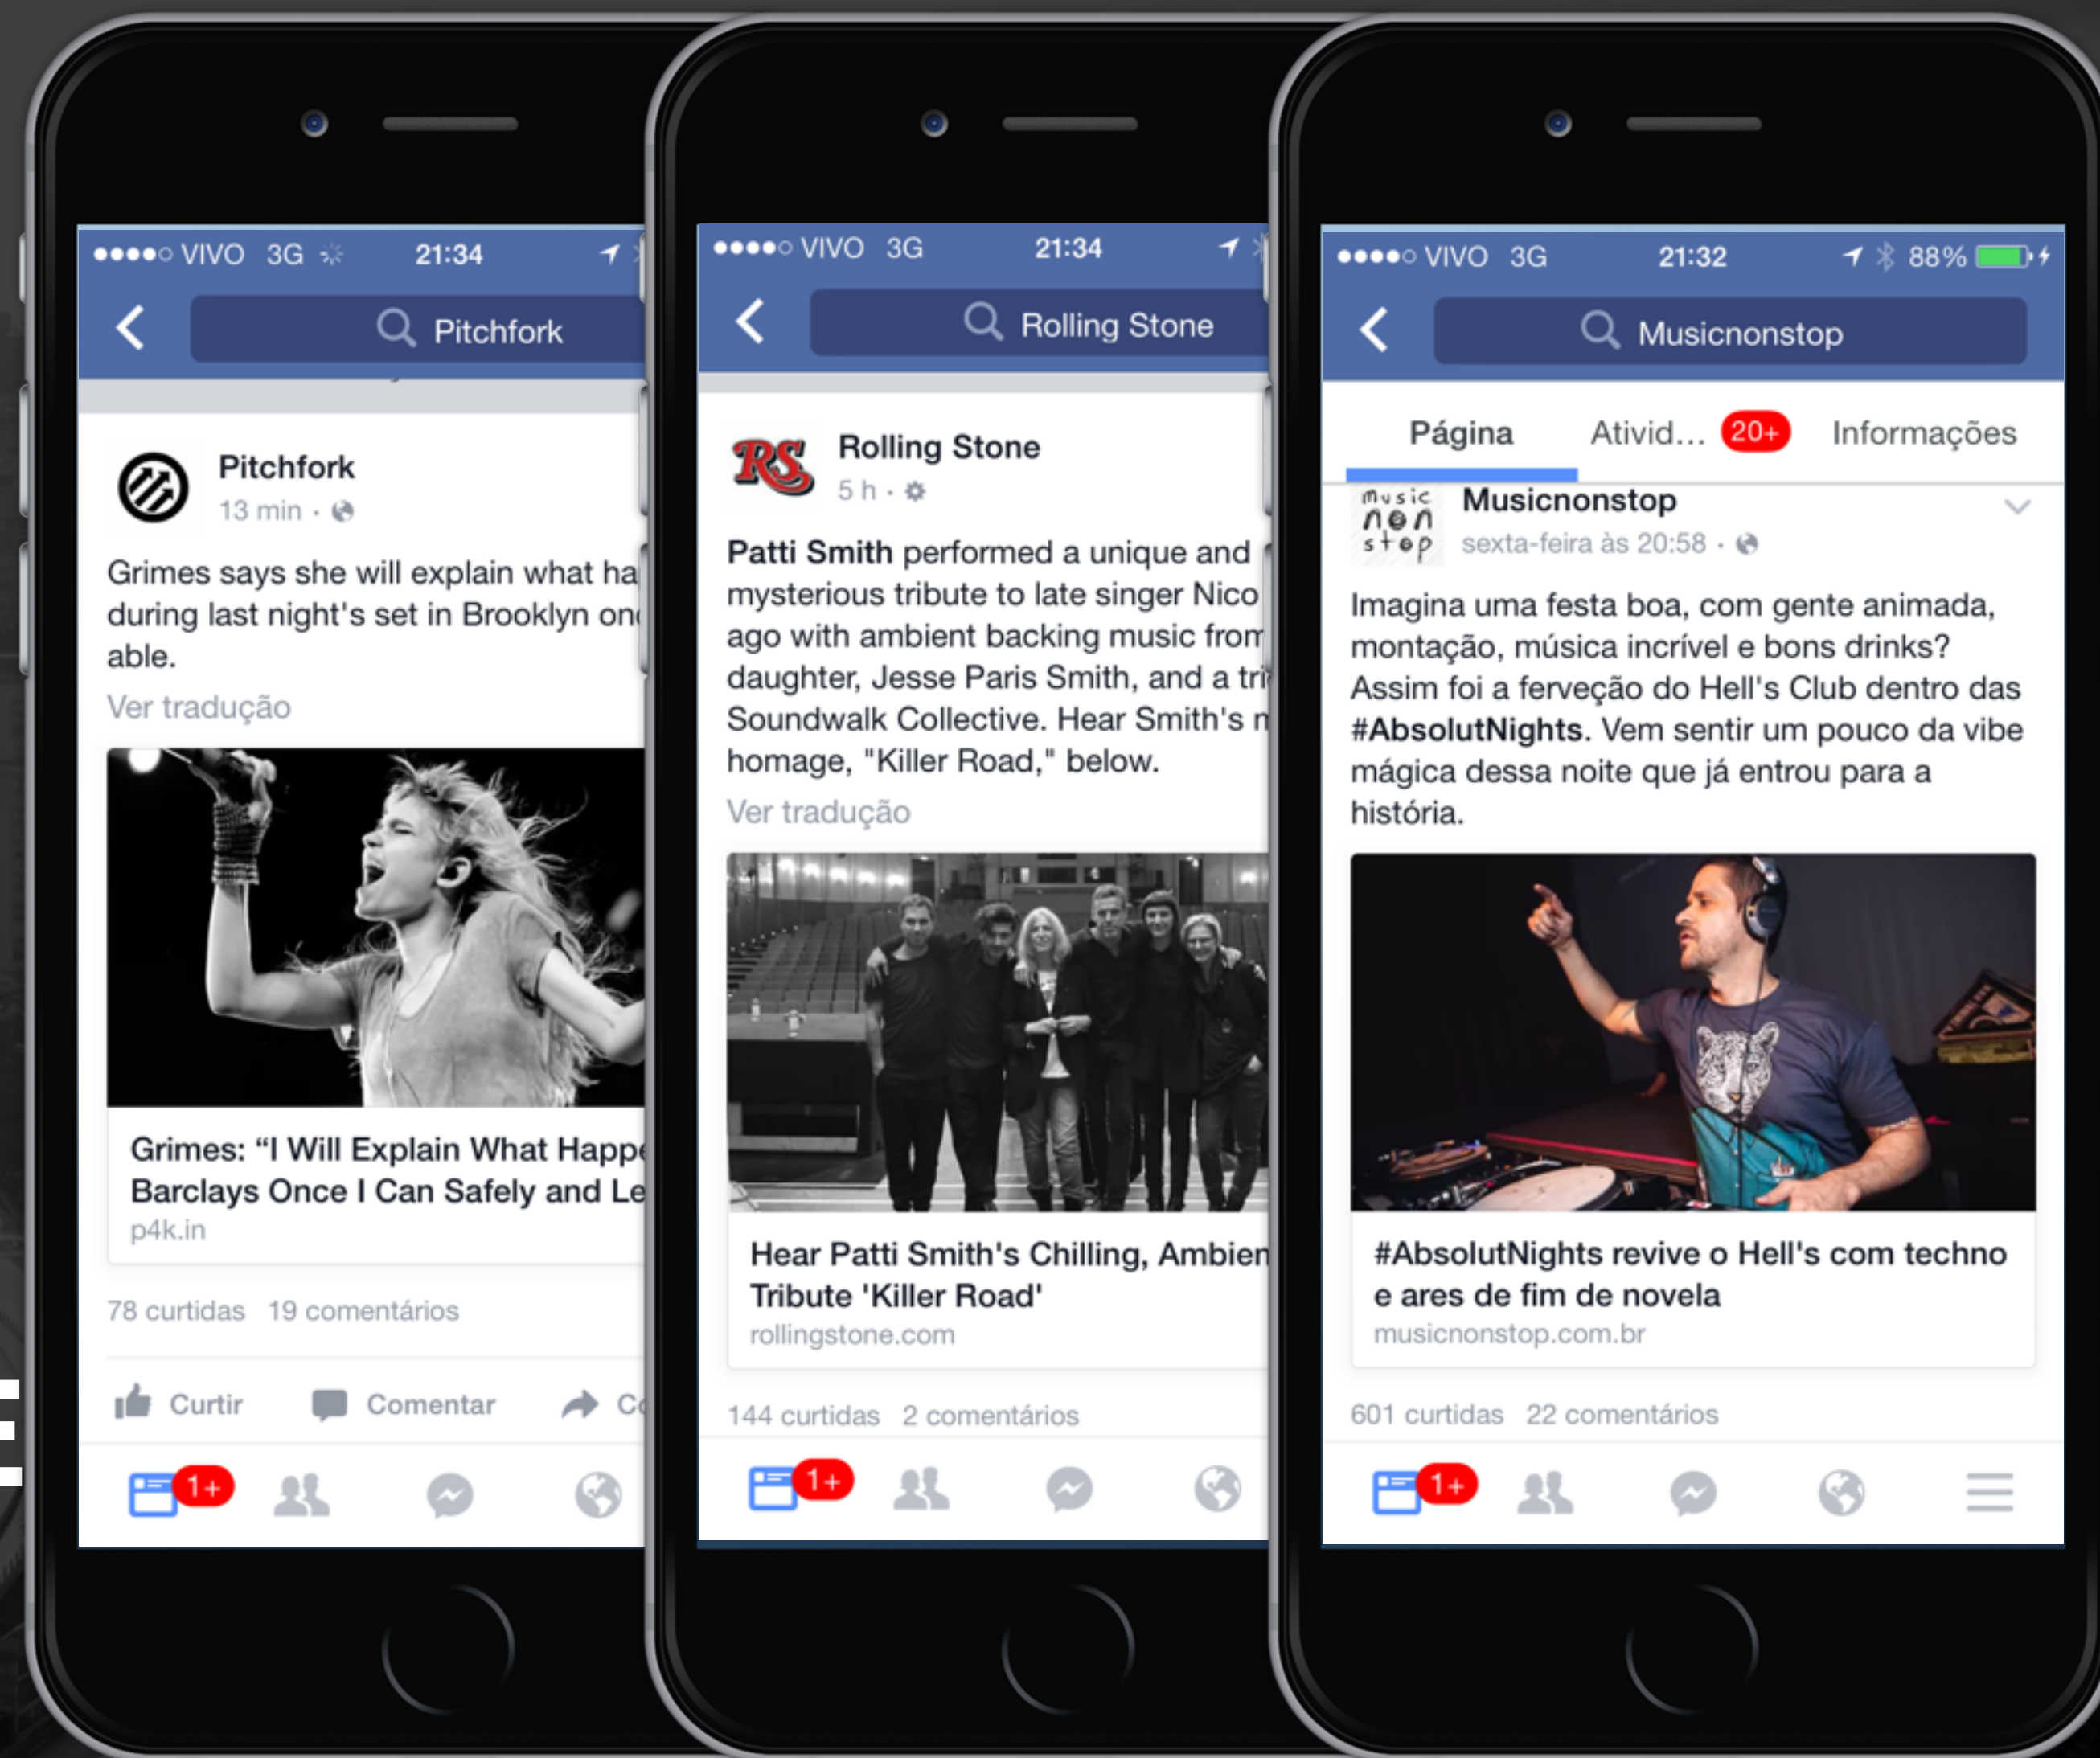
●●●●○ VIVO 3G 21:34

Pitchfork

Pitchfork
13 min ·

Grimes says she will explain what ha during last night's set in Brooklyn on able.
Ver tradução

Grimes: "I Will Explain What Happ Barclays Once I Can Safely and Le
p4k.in

78 curtidas 19 comentários

Curtir Comentar C

1+

●●●●○ VIVO 3G 21:34

Rolling Stone

RS
Rolling Stone
5 h ·

Patti Smith performed a unique and mysterious tribute to late singer Nico ago with ambient backing music from daughter, Jesse Paris Smith, and a tri Soundwalk Collective. Hear Smith's m homage, "Killer Road," below.
Ver tradução

Hear Patti Smith's Chilling, Ambien Tribute 'Killer Road'
rollingstone.com

144 curtidas 2 comentários

1+

●●●●○ VIVO 3G 21:32 88%

Musicnonstop

Página Ativid... 20+ Informações

music non stop
Musicnonstop
sexta-feira às 20:58 ·

Imagina uma festa boa, com gente animada, montação, música incrível e bons drinks? Assim foi a ferveção do Hell's Club dentro das #AbsolutNights. Vem sentir um pouco da vibe mágica dessa noite que já entrou para a história.

#AbsolutNights revive o Hell's com techno e ares de fim de novela
musicnonstop.com.br

601 curtidas 22 comentários

1+